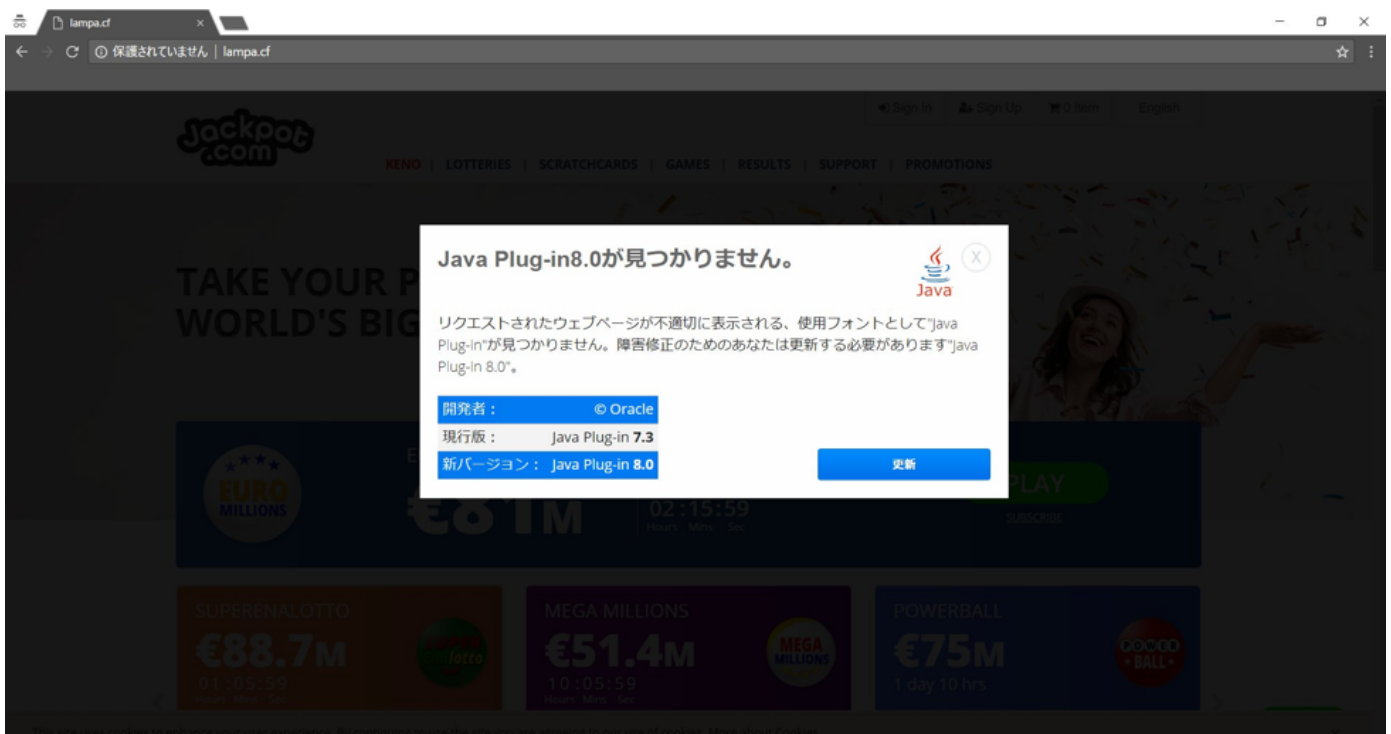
lampa.cf

保護されていません | lampa.cf

Sign In | Sign Up | 0 Item | English

Jackpot .com

KENO | LOTTERIES | SCRATCHCARDS | GAMES | RESULTS | SUPPORT | PROMOTIONS

TAKE YOUR P
WORLD'S BIG

Java Plug-in8.0が見つかりません。

Java

リクエストされたウェブページが不適切に表示される、使用フォントとして"Java Plug-in"が見つかりません。障害修正のためのあなたは更新する必要があります"Java Plug-in 8.0"。

| 開発者： | © Oracle |
|---|---|
| 現行版： | Java Plug-in 7.3 |
| 新バージョン： | Java Plug-in 8.0 |

更新

EURO MILLIONS

€81M

02:15:59
Hours Mins Sec

PLAY

SUBSCRIBE

SUPERENALOTTO
€88.7M
01:05:59
Hours Mins Sec

MEGA MILLIONS
€51.4M
10:05:59
Hours Mins Sec

MEGA MILLIONS

POWERBALL
€75M
1 day 10 hrs

POWER BALL

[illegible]